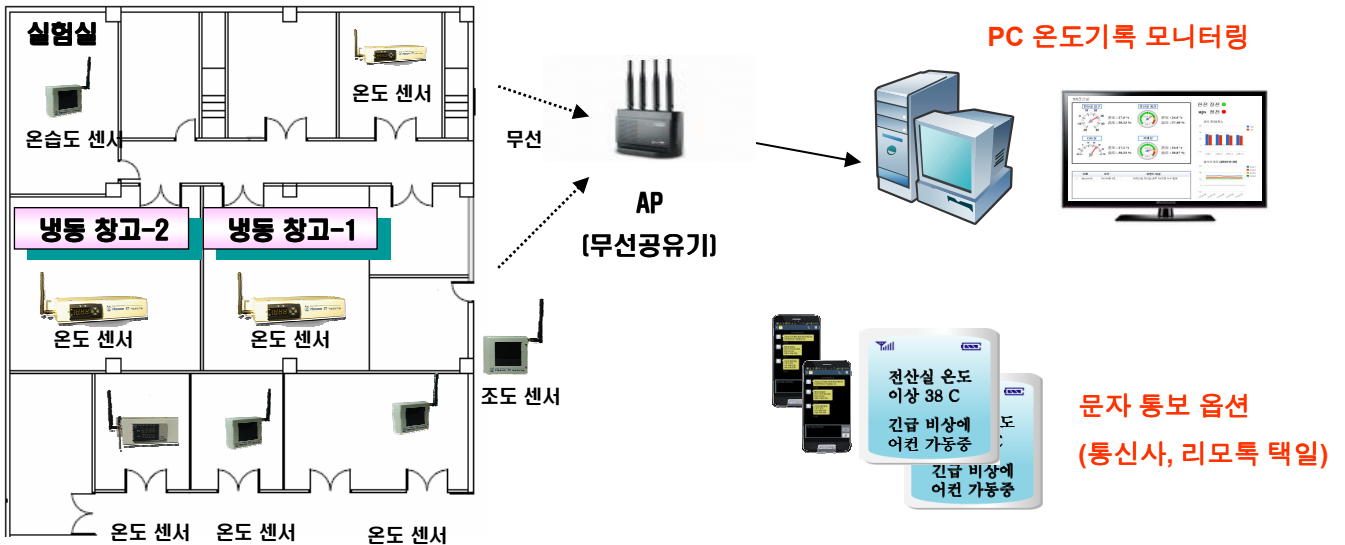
실험실

온도 센서

온습도 센서

무선

AP
(무선공유기)

PC 온도기록 모니터링

냉동 창고-2

냉동 창고-1

온도 센서

온도 센서

조도 센서

전산실 온도
이상 38 C

긴급 비상에
어컨 가동중

긴급 비상에
어컨 가동중

문자 통보 옵션

(통신사, 리모톡 택일)

온도 센서 온도 센서 온도 센서